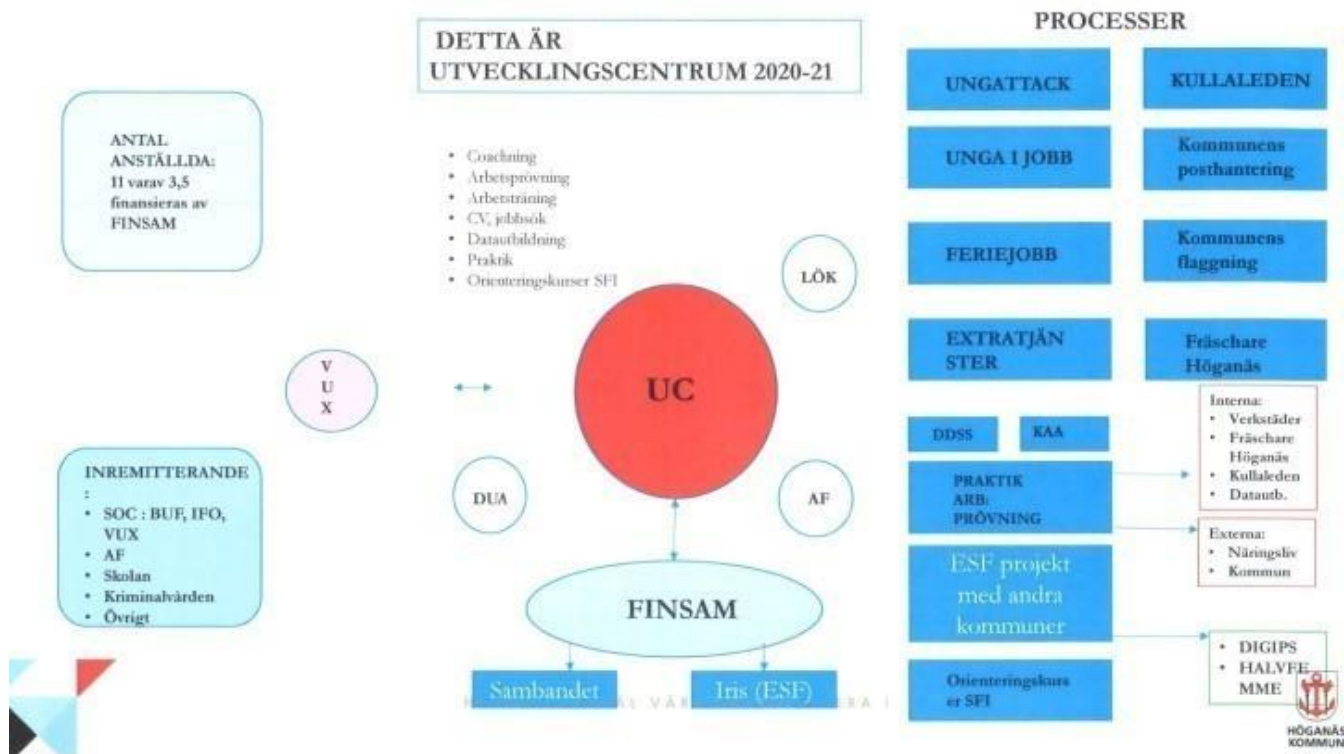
DETTA ÄR UTVECKLINGSCENTRUM 2020-21

ANTAL ANSTÄLLDA: 11 varav 3,5 finansieras av FINSAM

- Coachning
- Arbetsprövning
- Arbetsträning
- CV, jobbsök
- Datautbildning
- Praktik
- Orienteringskurser SFI

LÖK

V U X

UC

DUA

AF

INREMITTERANDE :
- SOC : BUF, IFO, VUX
- AF
- Skolan
- Kriminalvården
- Övrigt

FINSAM

Sambandet

Iris (ESF)

PROCESSER

UNGATTACK

KULLALEDEN

UNGA I JOBB

Kommunens posthantering

FERIEJOBB

Kommunens flaggning

EXTRATJÄNSTER

Fräschare Höganäs

DDSS

KAA

PRAKTIK ARB: PRÖVNING

Interna:
- Verkstäder
- Fräschare Höganäs
- Kullaleden
- Datautb.

Externa:
- Näringsliv
- Kommun

ESF projekt med andra kommuner

- DIGIPS
- HALVFE MME

Orienteringskurser SFI

HÖGANÄS KOMMUN